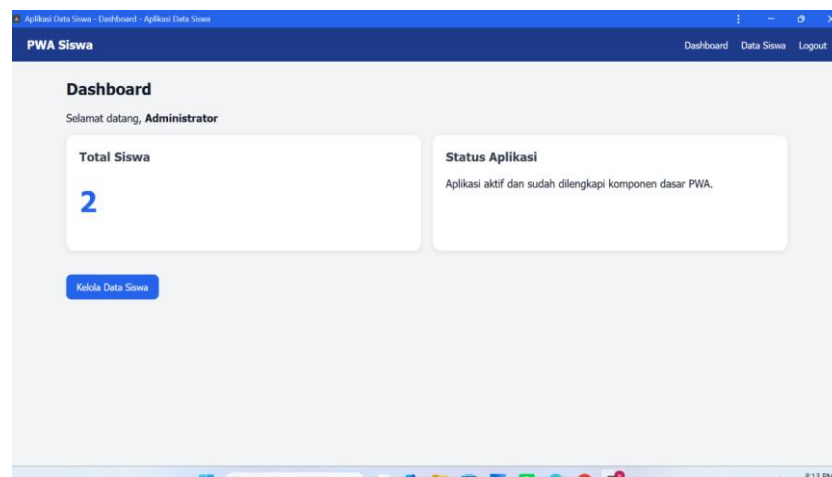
Aplikasi Data Siswa - Dashboard - Aplikasi Data Siswa

PWA Siswa

Dashboard Data Siswa Logout

Dashboard

Selamat datang, **Administrator**

Total Siswa

2

Status Aplikasi

Aplikasi aktif dan sudah dilengkapi komponen dasar PWA.

Kelola Data Siswa

8:13 PM